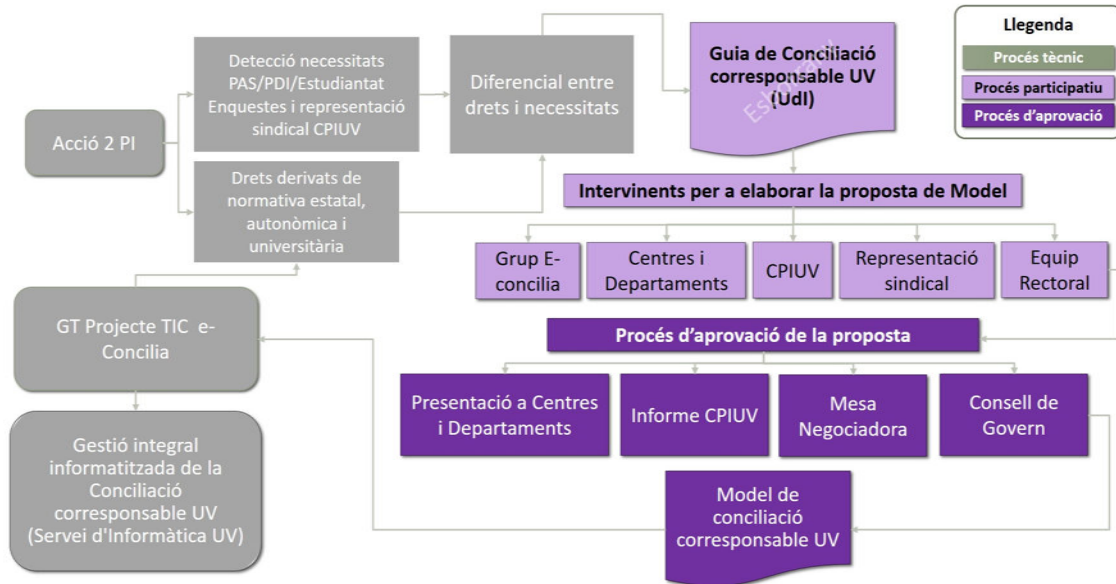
Llegenda
Procés tècnic
Procés participatiu
Procés d'aprovació

Acció 2 PI

Detecció necessitats PAS/PDI/Estudiantat Enquestes i representació sindical CPIUV

Drets derivats de normativa estatal, autonòmica i universitària

Diferencial entre drets i necessitats

Guia de Conciliació corresponsable UV (UdI)

Esborrany

Intervinents per a elaborar la proposta de Model

Grup E-concilia

Centres i Departaments

CPIUV

Representació sindical

Equip Rectoral

Procés d'aprovació de la proposta

Presentació a Centres i Departaments

Informe CPIUV

Mesa Negociadora

Consell de Govern

Model de conciliació corresponsable UV

GT Projecte TIC e-Concilia

Gestió integral informatitzada de la Conciliació corresponsable UV (Servei d'Informàtica UV)